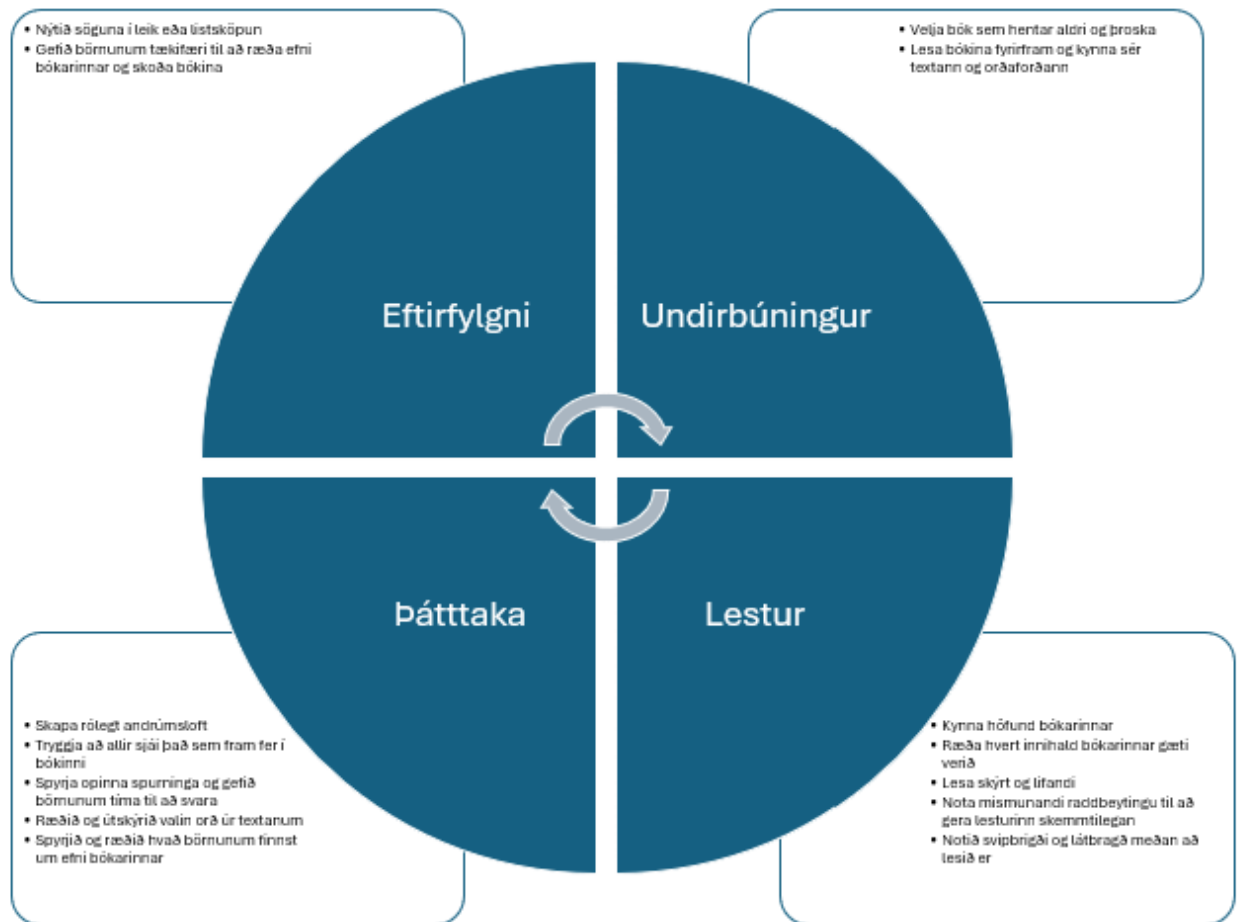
• Nýtið söguna í leik eða listsköpun
• Gefið börnunum tækifæri til að ræða efni bókarinnar og skoða bókina

• Velja bók sem hentar aldri og þroska
• Lesa bókina fyrirfram og kynna sér textann og orðaforðann

Eftirfylgni

Undirbúningur

Þátttaka

Lestur

• Skapa rólegt andrúmsloft
• Tryggja að allir sjái það sem fram fer í bókinni
• Spyrja opinna spurninga og gefið börnunum tíma til að svara
• Ræðið og útskýrið valin orð úr textanum
• Spyrjið og ræðið hvað börnunum finnst um efni bókarinnar

• Kynna höfund bókarinnar
• Ræða hvert innihald bókarinnar gæti verið
• Lesa skýrt og lifandi
• Nota mismunandi raddbeytingu til að gera lesturinn skemmtilegan
• Notið svipbrigði og látbragð meðan að lesið er